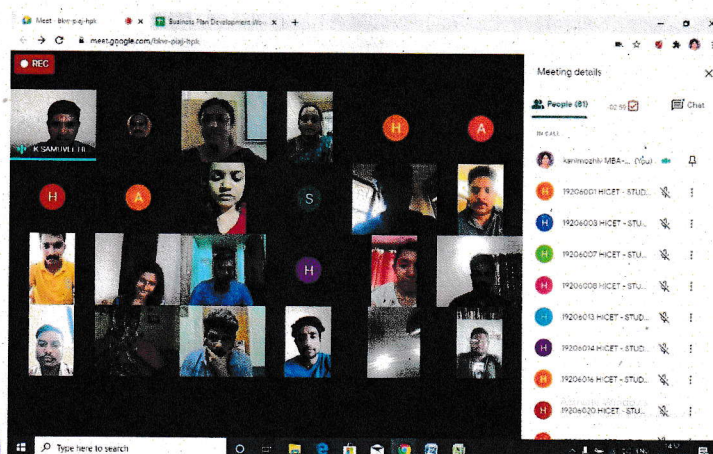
Meet - bkw-piaj-hpk
Business Plan Development Wo
meet.google.com/bkw-piaj-hpk
REC
K SAMUVEL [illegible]
H
A
H
A
S
H
Meeting details
People (81)
02:55
Chat
IN CALL
kanimozhiv MBA - ... (You)
H 19206001 HICET - STUD...
H 19206003 HICET - STUD...
H 19206007 HICET - STUD...
H 19206008 HICET - STUD...
H 19206013 HICET - STUD...
H 19206014 HICET - STUD...
H 19206016 HICET - STUD...
H 19206020 HICET - STUD...
Type here to search